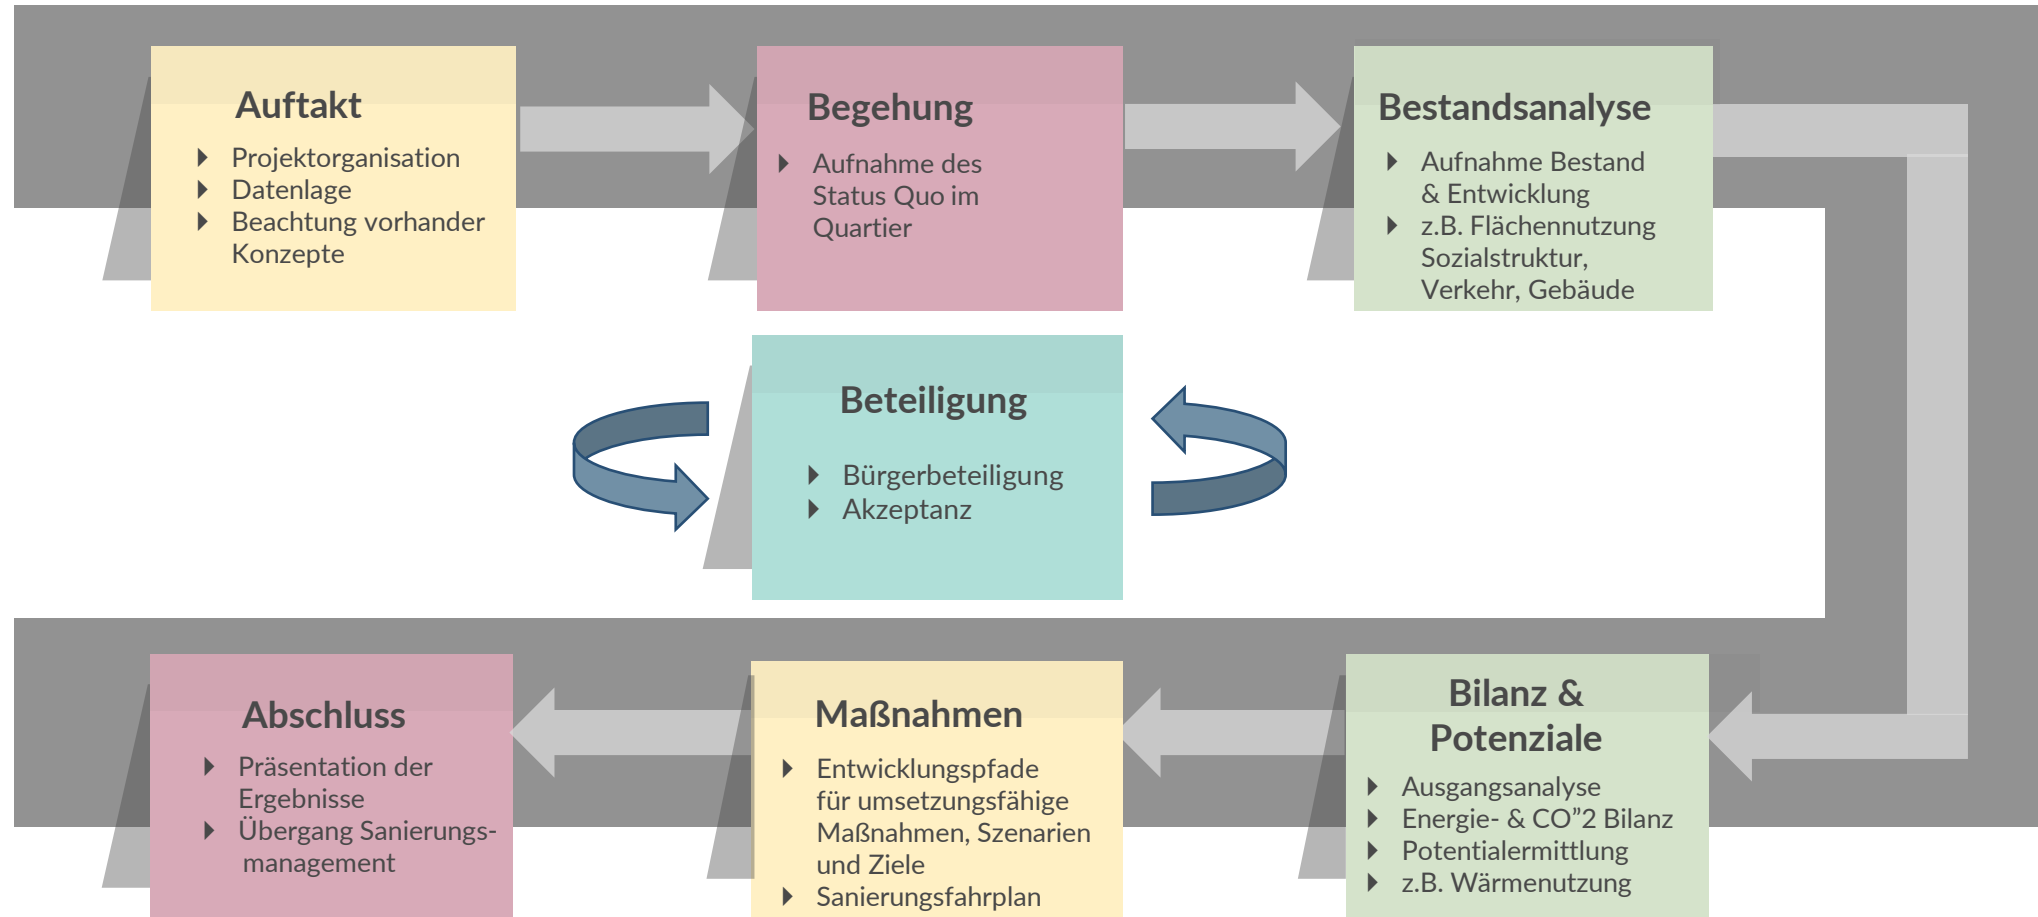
Auftakt

Projektorganisation
Datenlage
Beachtung vorhander Konzepte

Begehung

Aufnahme des Status Quo im Quartier

Bestandsanalyse

Aufnahme Bestand & Entwicklung
z.B. Flächennutzung Sozialstruktur, Verkehr, Gebäude

Beteiligung

Bürgerbeteiligung
Akzeptanz

Abschluss

Präsentation der Ergebnisse
Übergang Sanierungsmanagement

Maßnahmen

Entwicklungspfade für umsetzungsfähige Maßnahmen, Szenarien und Ziele
Sanierungsfahrplan

Bilanz & Potenziale

Ausgangsanalyse
Energie- & CO”2 Bilanz
Potentialermittlung
z.B. Wärmenutzung